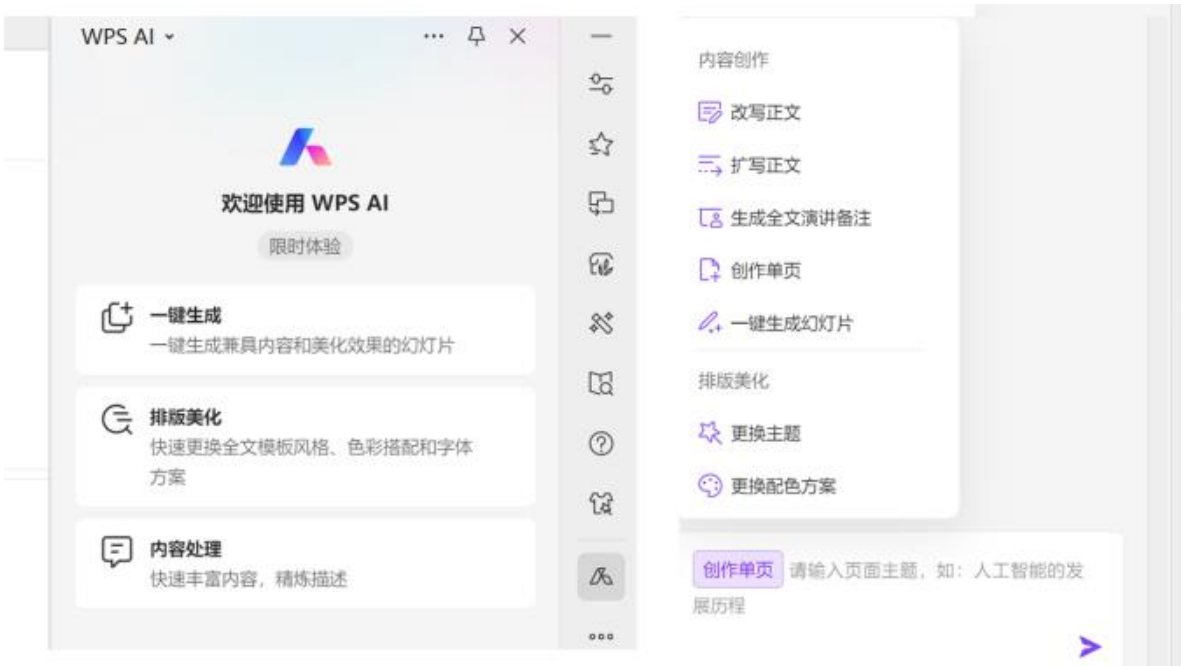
WPS AI

欢迎使用 WPS AI

限时体验

一键生成
一键生成兼具内容和美化效果的幻灯片

排版美化
快速更换全文模板风格、色彩搭配和字体方案

内容处理
快速丰富内容，精炼描述

内容创作

改写正文

扩写正文

生成全文演讲备注

创作单页

一键生成幻灯片

排版美化

更换主题

更换配色方案

创作单页 请输入页面主题，如：人工智能的发展历程